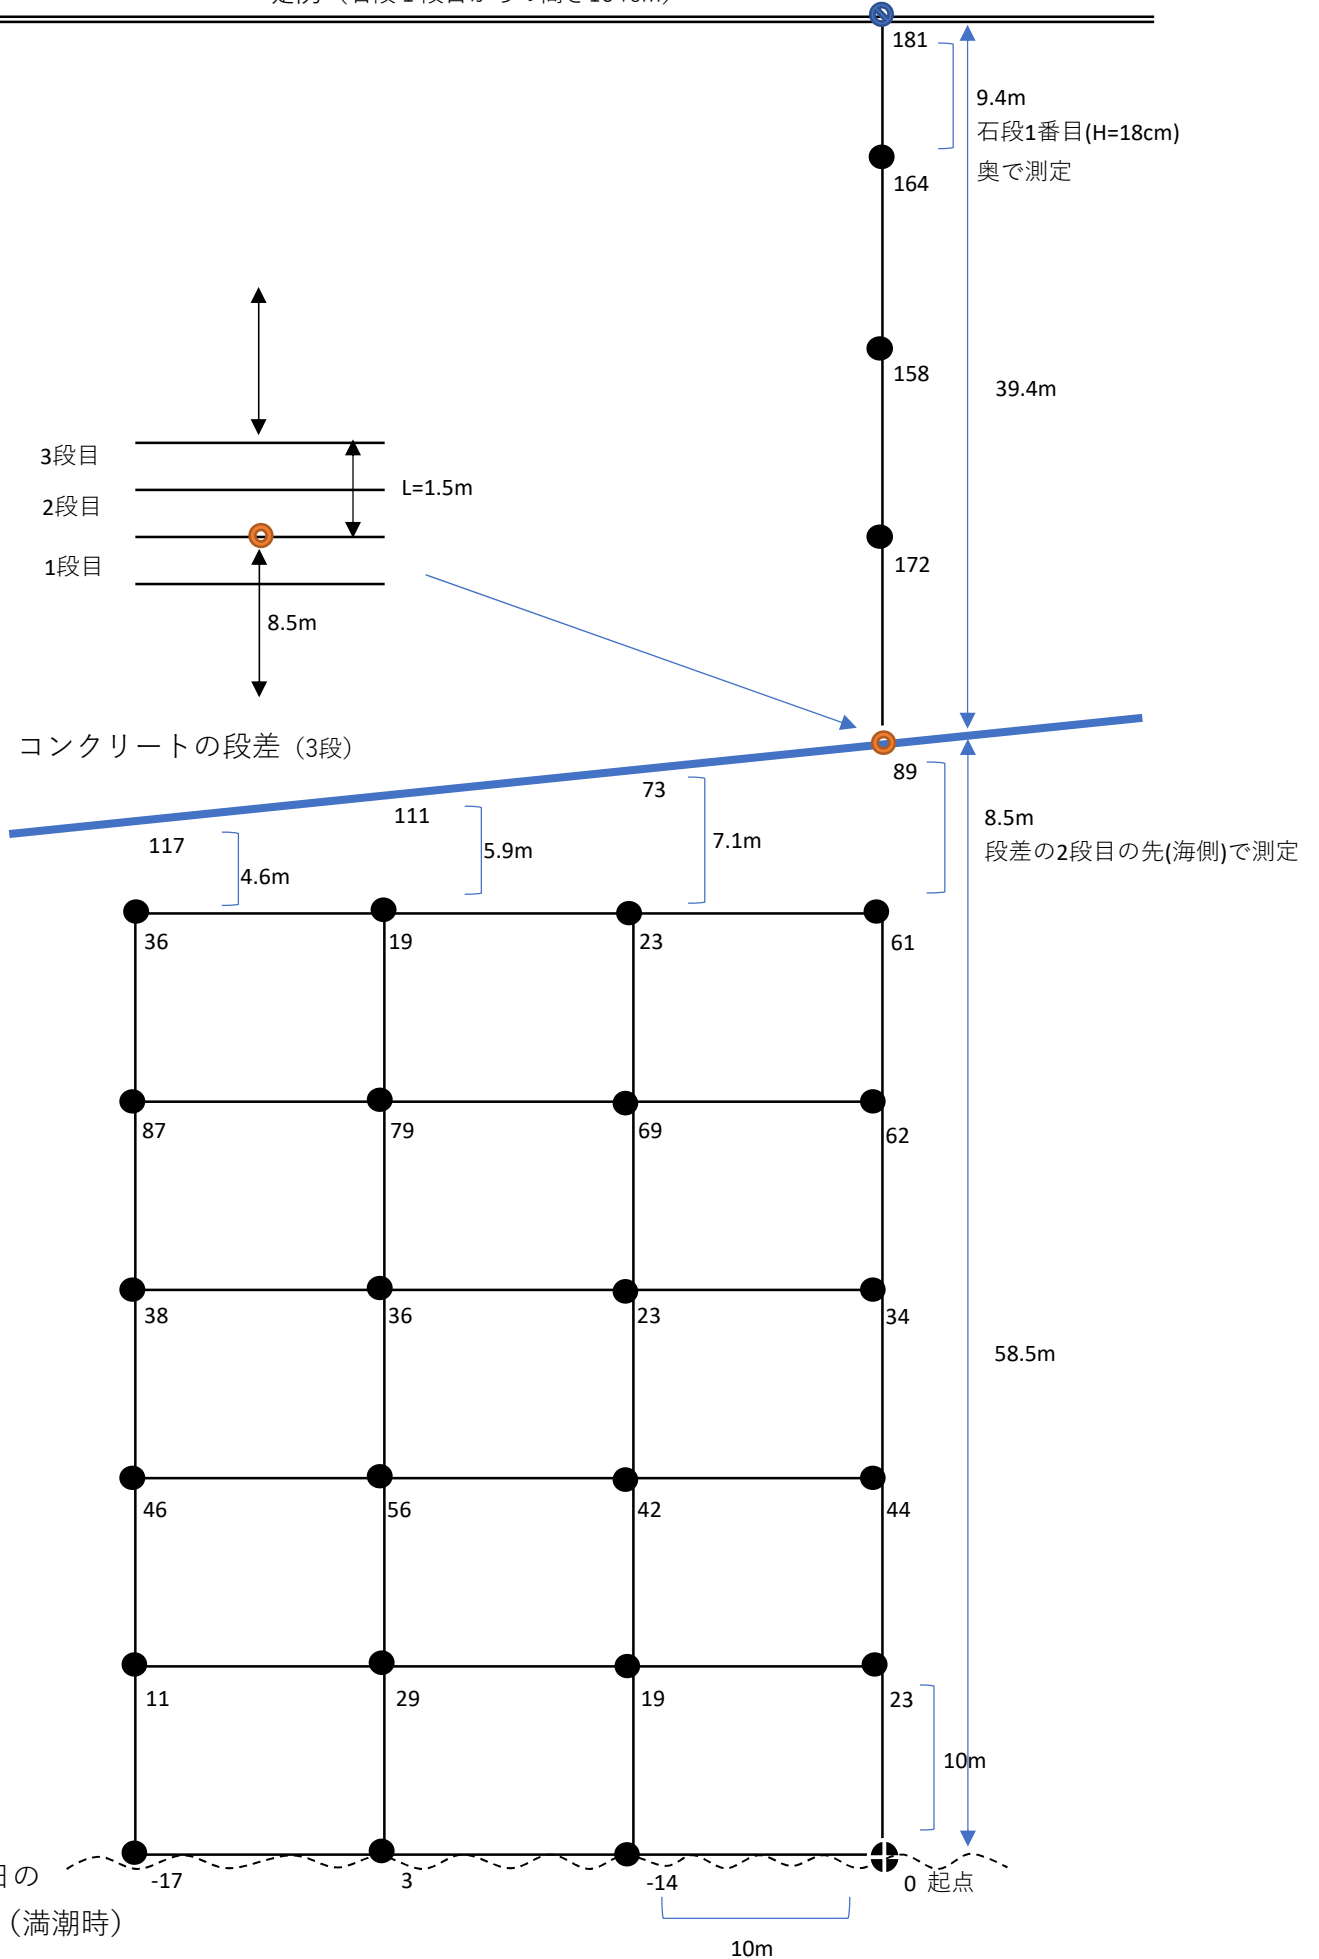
181
9.4m
石段1番目(H=18cm)
奥で測定
164
158
39.4m
172
3段目
2段目
1段目
L=1.5m
8.5m
コンクリートの段差（3段）
89
73
111
117
7.1m
5.9m
4.6m
8.5m
段差の2段目の先(海側)で測定
36
19
23
61
87
79
69
62
38
36
23
34
58.5m
46
56
42
44
11
29
19
23
10m
-17
3
-14
0 起点
10m
目の
（満潮時）